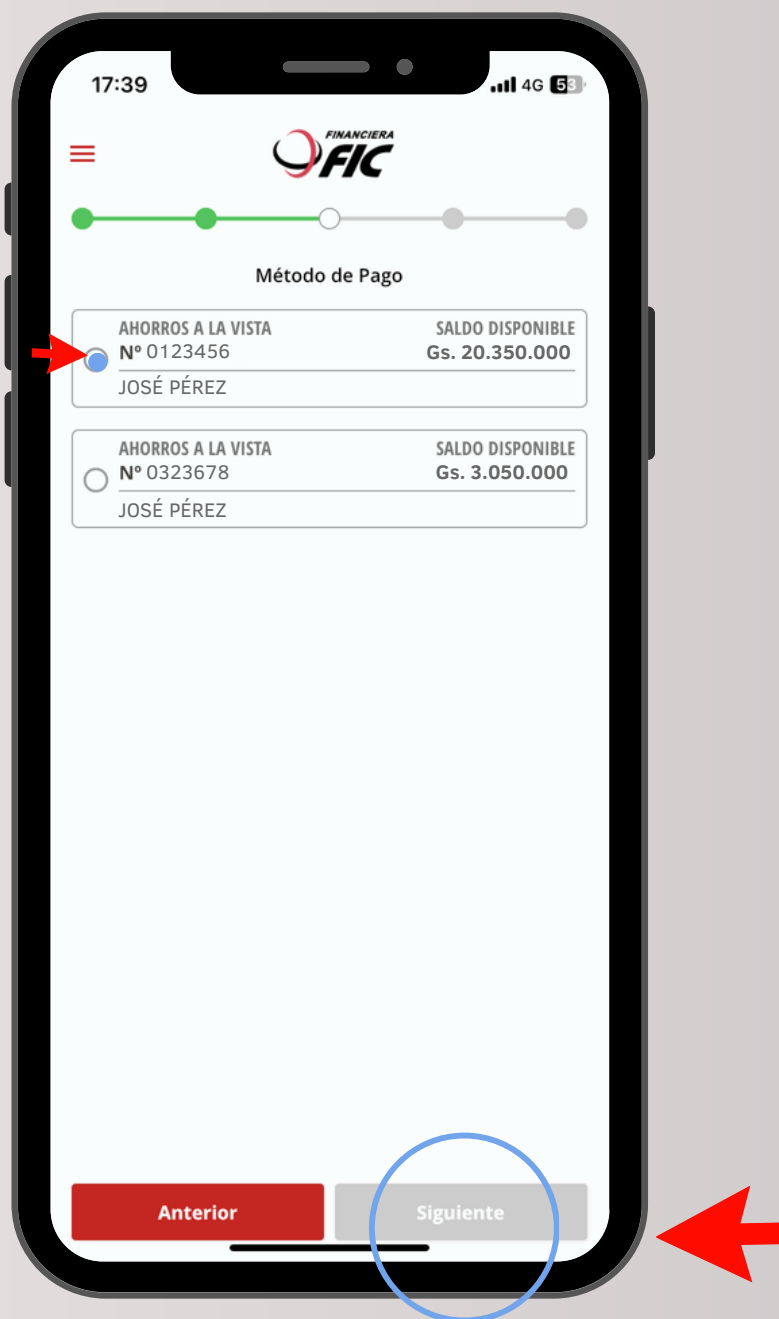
17:39

4G 58

FINANCIERA FIC

Método de Pago

AHORROS A LA VISTA
Nº 0123456
JOSÉ PÉREZ

SALDO DISPONIBLE
Gs. 20.350.000

AHORROS A LA VISTA
Nº 0323678
JOSÉ PÉREZ

SALDO DISPONIBLE
Gs. 3.050.000

Anterior

Siguiente